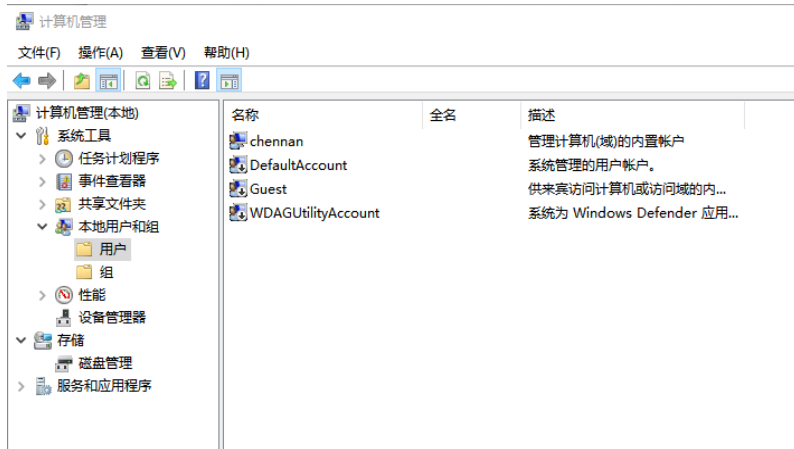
计算机管理

文件(F) 操作(A) 查看(V) 帮助(H)

计算机管理(本地)
系统工具
任务计划程序
事件查看器
共享文件夹
本地用户和组
用户
组
性能
设备管理器
存储
磁盘管理
服务和应用程序

| 名称 | 全名 | 描述 |
|---|---|---|
| chennan | | 管理计算机(域)的内置帐户 |
| DefaultAccount | | 系统管理的用户帐户。 |
| Guest | | 供来宾访问计算机或访问域的内... |
| WDAGUtilityAccount | | 系统为 Windows Defender 应用... |